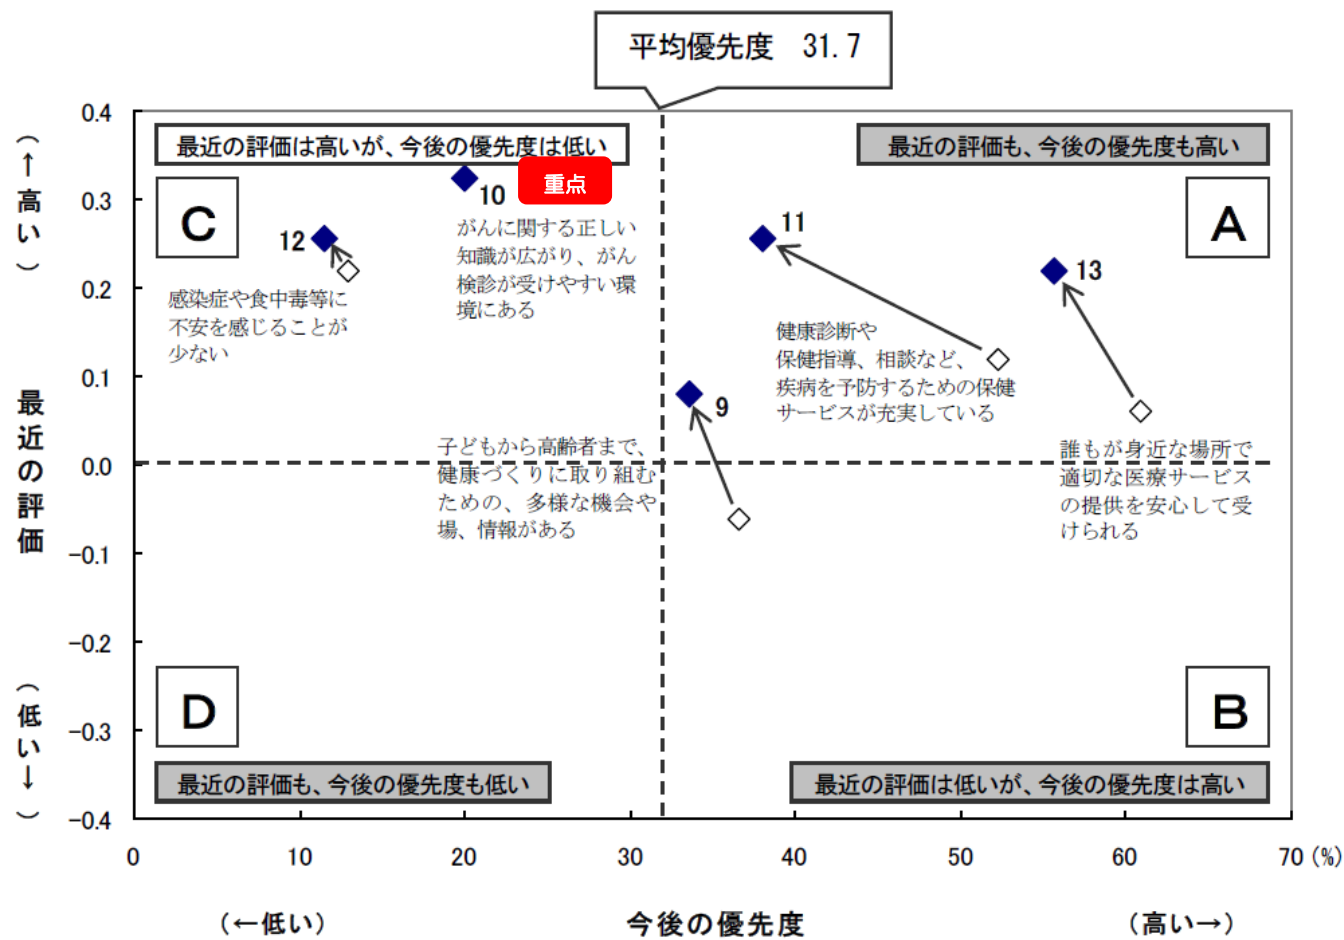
平均優先度　31.7

最近の評価は高いが、今後の優先度は低い

最近の評価も、今後の優先度も高い

重点

C

A

12

10

11

13

9

がんに関する正しい知識が広がり、がん検診が受けやすい環境にある

感染症や食中毒等に不安を感じることが少ない

健康診断や保健指導、相談など、疾病を予防するための保健サービスが充実している

子どもから高齢者まで、健康づくりに取り組むための、多様な機会や場、情報がある

誰もが身近な場所で適切な医療サービスの提供を安心して受けられる

D

B

最近の評価も、今後の優先度も低い

最近の評価は低いが、今後の優先度は高い

（↑高い）

最近の評価

（低い↓）

0.4
0.3
0.2
0.1
0.0
-0.1
-0.2
-0.3
-0.4

0　10　20　30　40　50　60　70（%）

（←低い）

今後の優先度

（高い→）